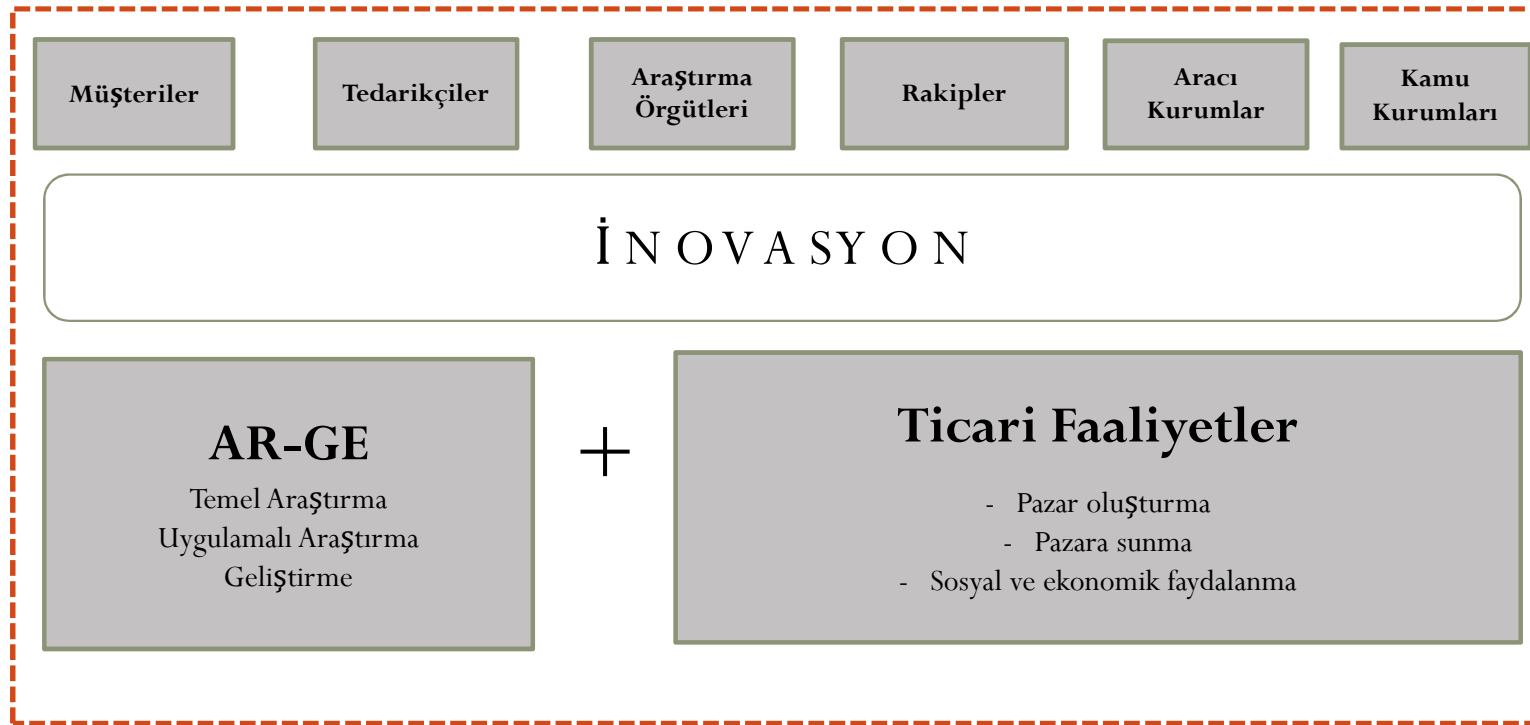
Müşteriler

Tedarikçiler

Araştırma Örgütleri

Rakipler

Aracı Kurumlar

Kamu Kurumları

İ N O V A S Y O N

AR-GE

Temel Araştırma
Uygulamalı Araştırma
Geliştirme

+

Ticari Faaliyetler

- Pazar oluşturma
- Pazara sunma
- Sosyal ve ekonomik faydalanma